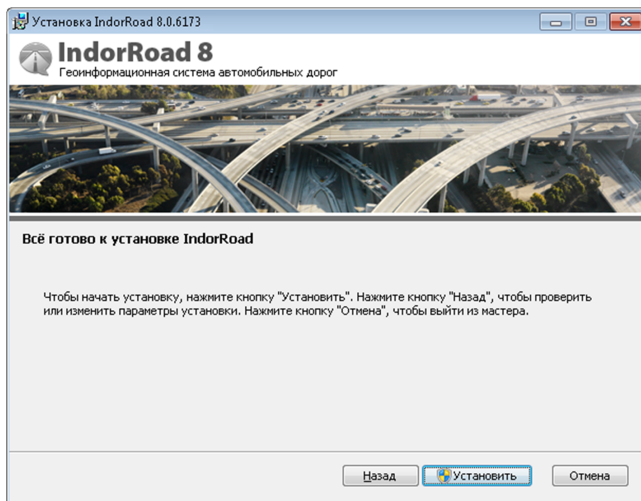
Установка IndorRoad 8.0.6173

IndorRoad 8
Геоинформационная система автомобильных дорог

Всё готово к установке IndorRoad

Чтобы начать установку, нажмите кнопку "Установить". Нажмите кнопку "Назад", чтобы проверить или изменить параметры установки. Нажмите кнопку "Отмена", чтобы выйти из мастера.

Назад
Установить
Отмена